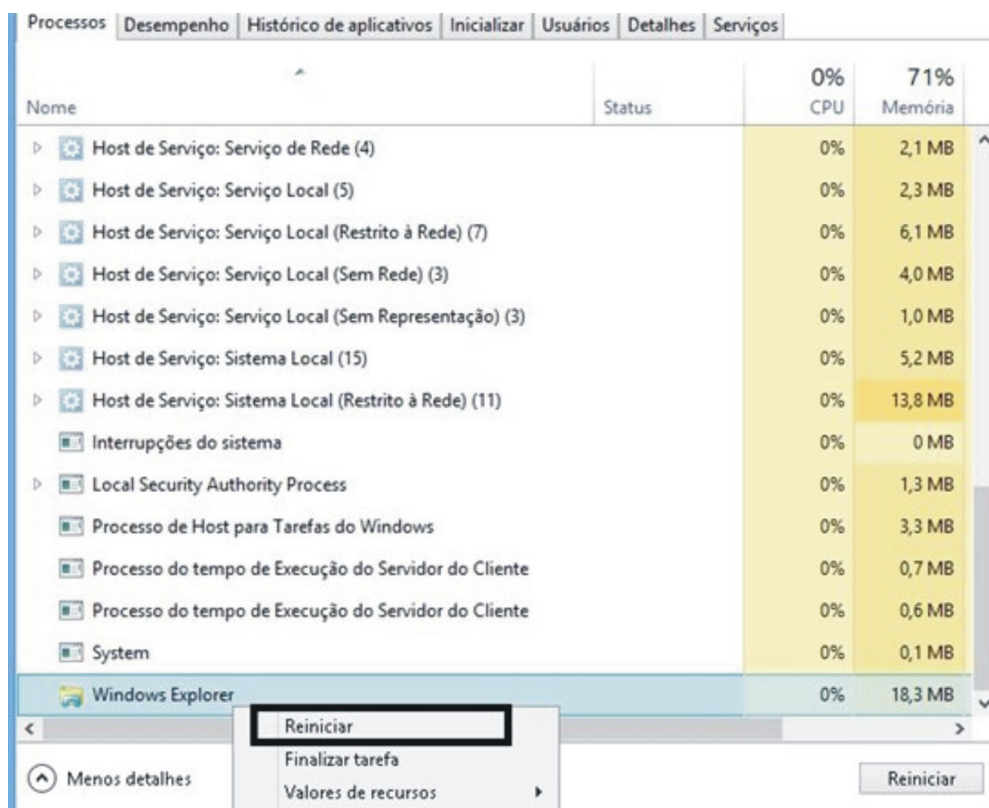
Processos | Desempenho | Histórico de aplicativos | Inicializar | Usuários | Detalhes | Serviços

| Nome | Status | 0% CPU | 71% Memória |
|---|---|---|---|
| Host de Serviço: Serviço de Rede (4) | | 0% | 2,1 MB |
| Host de Serviço: Serviço Local (5) | | 0% | 2,3 MB |
| Host de Serviço: Serviço Local (Restrito à Rede) (7) | | 0% | 6,1 MB |
| Host de Serviço: Serviço Local (Sem Rede) (3) | | 0% | 4,0 MB |
| Host de Serviço: Serviço Local (Sem Representação) (3) | | 0% | 1,0 MB |
| Host de Serviço: Sistema Local (15) | | 0% | 5,2 MB |
| Host de Serviço: Sistema Local (Restrito à Rede) (11) | | 0% | 13,8 MB |
| Interrupções do sistema | | 0% | 0 MB |
| Local Security Authority Process | | 0% | 1,3 MB |
| Processo de Host para Tarefas do Windows | | 0% | 3,3 MB |
| Processo do tempo de Execução do Servidor do Cliente | | 0% | 0,7 MB |
| Processo do tempo de Execução do Servidor do Cliente | | 0% | 0,6 MB |
| System | | 0% | 0,1 MB |
| Windows Explorer | | 0% | 18,3 MB |

Reiniciar
Finalizar tarefa
Valores de recursos

Menos detalhes

Reiniciar